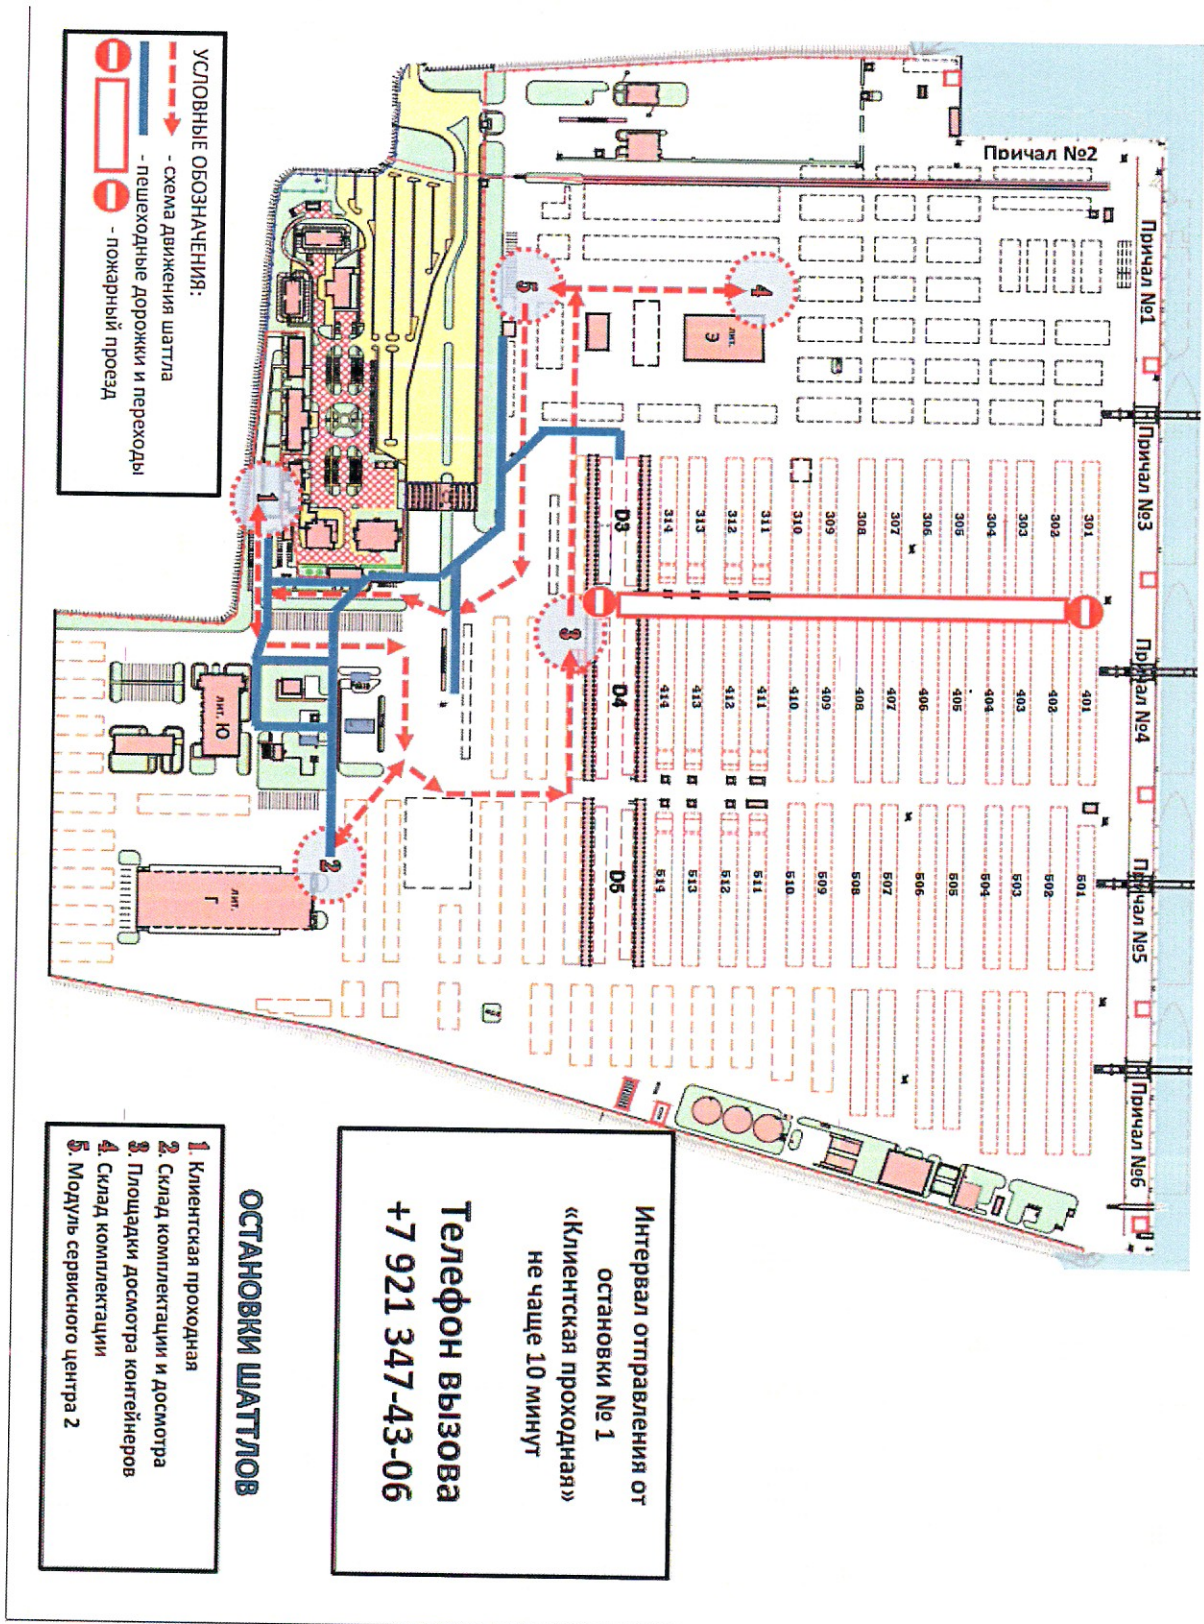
УСЛОВНЫЕ ОБОЗНАЧЕНИЯ:
- схема движения шатла
- пешеходные дорожки и переходы
- пожарный проезд

Причал №2
Причал №1
Причал №3
Причал №4
Причал №5
Причал №6

лит. Э
лит. Ю
лит. Г

D3
D4
D5

301
302
303
304
305
306
307
308
309
310
311
312
313
314

401
402
403
404
405
406
407
408
409
410
411
412
413
414

501
502
503
504
505
506
507
508
509
510
511
512
513
514

1
2
3
4
5

Интервал отправления от остановки № 1 «Клиентская проходная» не чаще 10 минут

Телефон вызова
+7 921 347-43-06

ОСТАНОВКИ ШАТЛОВ
1. Клиентская проходная
2. Склад комплектации и досмотра
3. Площадки досмотра контейнеров
4. Склад комплектации
5. Модуль сервисного центра 2